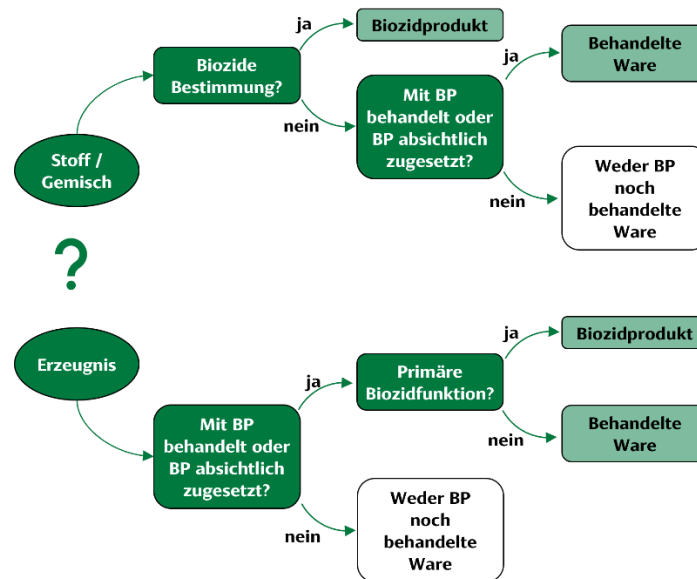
Stoff / Gemisch

Biozide Bestimmung?

ja

Biozidprodukt

nein

Mit BP behandelt oder BP absichtlich zugesetzt?

ja

Behandelte Ware

nein

Weder BP noch behandelte Ware

?

Erzeugnis

Mit BP behandelt oder BP absichtlich zugesetzt?

ja

Primäre Biozidfunktion?

ja

Biozidprodukt

nein

Behandelte Ware

nein

Weder BP noch behandelte Ware